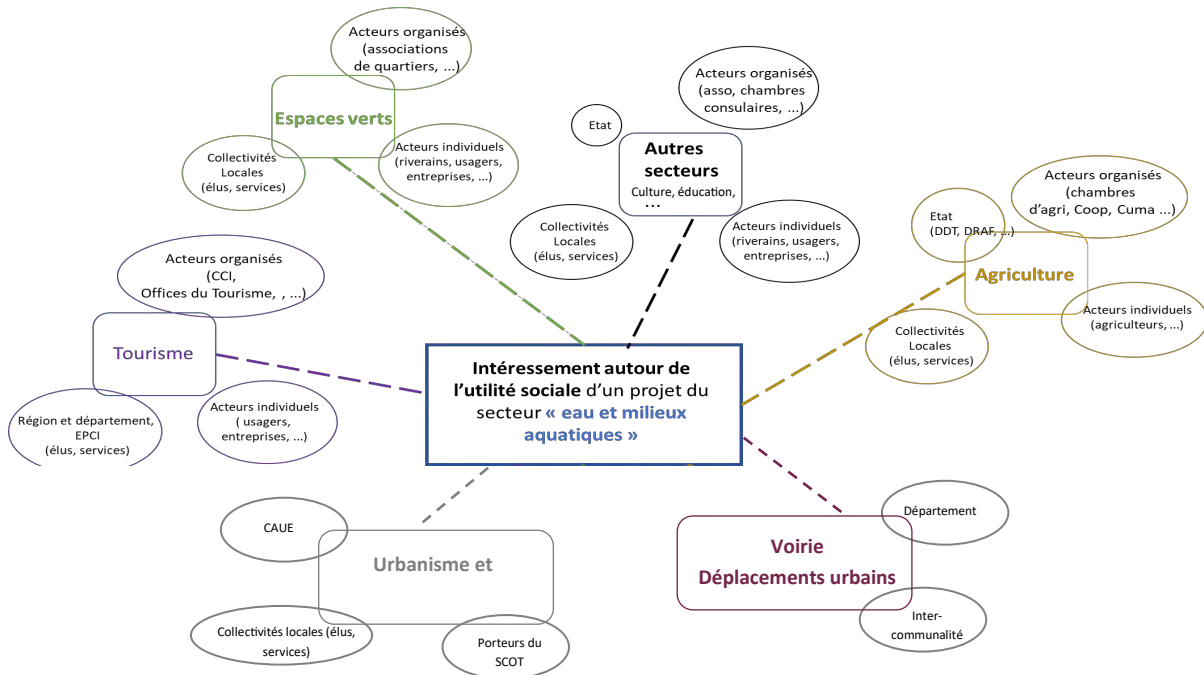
Intéressement autour de l'utilité sociale d'un projet du secteur « eau et milieux aquatiques »

Espaces verts

Acteurs organisés (associations de quartiers, …)

Collectivités Locales (élus, services)

Acteurs individuels (riverains, usagers, entreprises, …)

Autres secteurs
Culture, éducation, …

Etat

Acteurs organisés (asso, chambres consulaires, …)

Collectivités Locales (élus, services)

Acteurs individuels (riverains, usagers, entreprises, …)

Agriculture

Etat (DDT, DRAF, …)

Acteurs organisés (chambres d'agri, Coop, Cuma …)

Acteurs individuels (agriculteurs, …)

Collectivités Locales (élus, services)

Tourisme

Acteurs organisés (CCI, Offices du Tourisme, , …)

Région et département, EPCI (élus, services)

Acteurs individuels ( usagers, entreprises, …)

Urbanisme et

CAUE

Collectivités locales (élus, services)

Porteurs du SCOT

Voirie
Déplacements urbains

Département

Inter-communalité